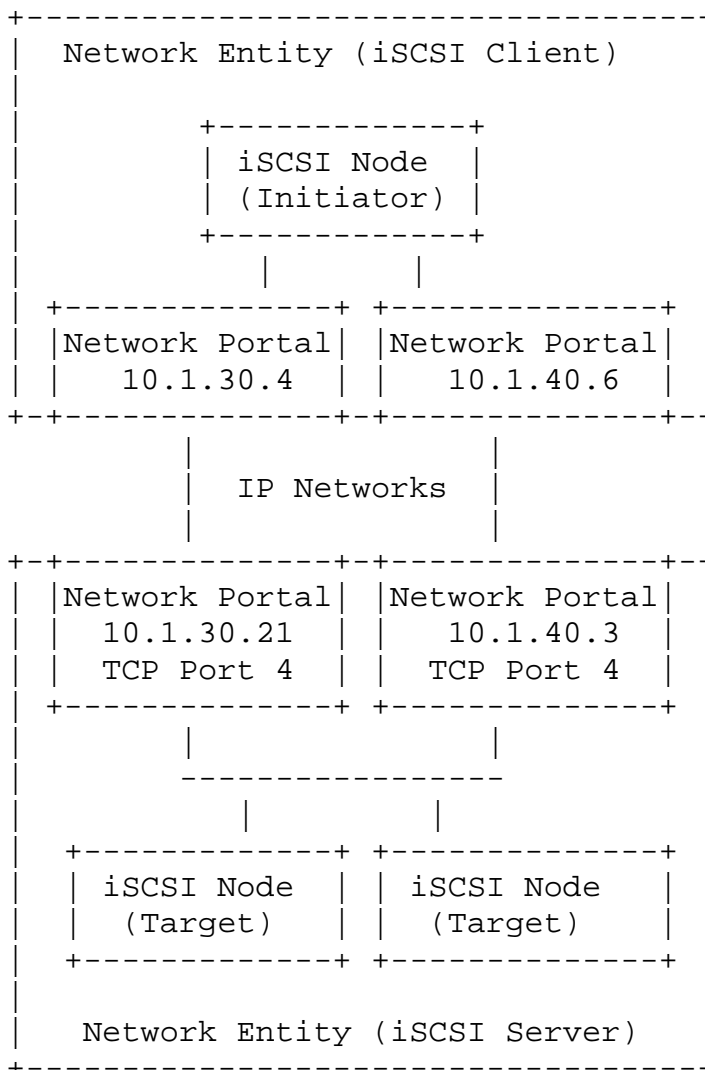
Network Entity (iSCSI Client)

iSCSI Node
(Initiator)

Network Portal
10.1.30.4

Network Portal
10.1.40.6

IP Networks

Network Portal
10.1.30.21
TCP Port 4

Network Portal
10.1.40.3
TCP Port 4

iSCSI Node
(Target)

iSCSI Node
(Target)

Network Entity (iSCSI Server)